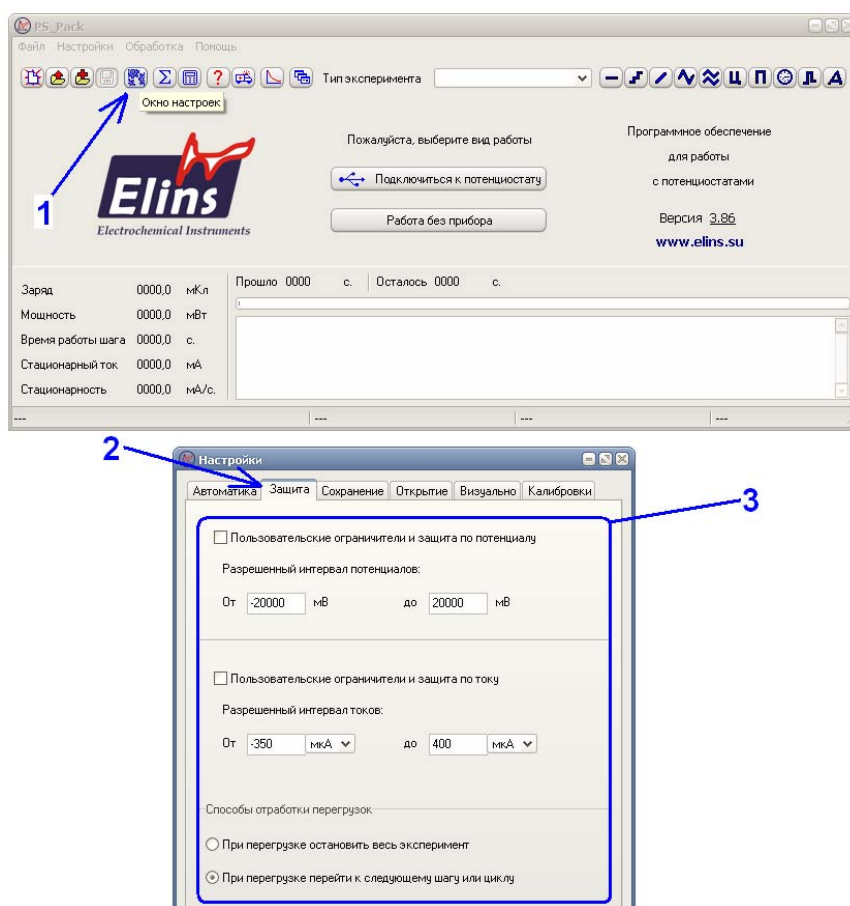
PS_Pack

Файл Настройки Обработка Помощь

Тип эксперимента

Окно настроек

1

Elins
Electrochemical Instruments

Пожалуйста, выберите вид работы

Подключиться к потенциостату

Работа без прибора

Программное обеспечение
для работы
с потенциостатами

Версия 3.86

www.elins.su

| Заряд | 0000,0 | мКл |
|---|---|---|
| Мощность | 0000,0 | мВт |
| Время работы шага | 0000,0 | с. |
| Стационарный ток | 0000,0 | мА |
| Стационарность | 0000,0 | мА/с. |

Прошло 0000 с. Осталось 0000 с.

--- --- --- ---

2

Настройки

Автоматика Защита Сохранение Открытие Визуально Калибровки

3

Пользовательские ограничители и защита по потенциалу

Разрешенный интервал потенциалов:

От -20000 мВ до 20000 мВ

Пользовательские ограничители и защита по току

Разрешенный интервал токов:

От -350 мкА до 400 мкА

Способы отработки перегрузок

При перегрузке остановить весь эксперимент

При перегрузке перейти к следующему шагу или циклу